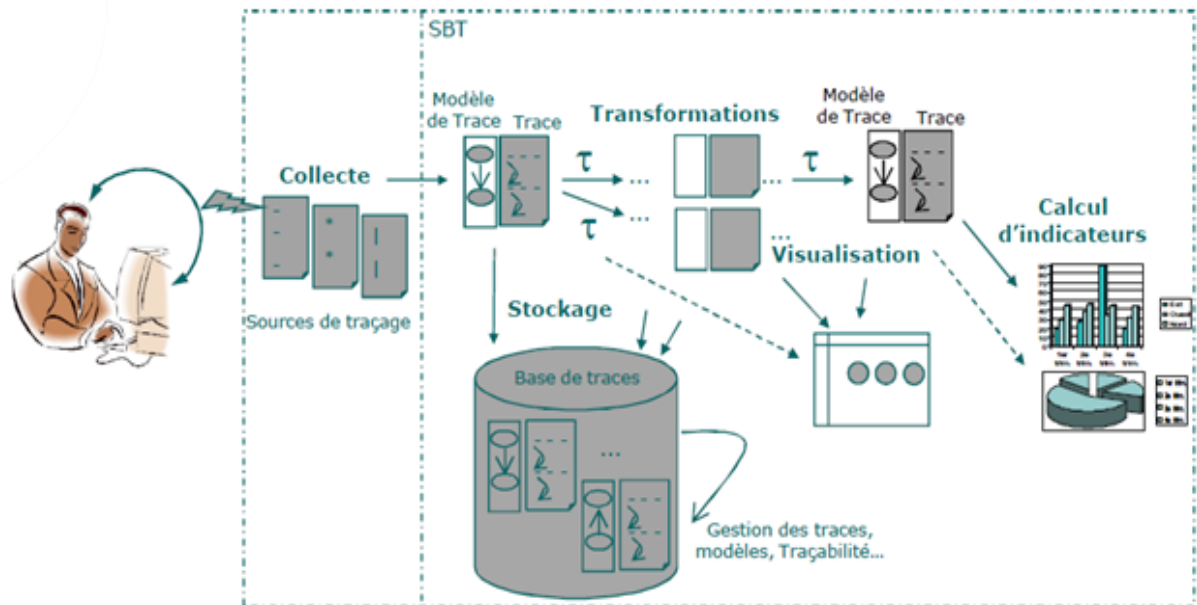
SBT

Collecte

Sources de traçage

Modèle de Trace

Trace

Transformations

$\tau$

$\tau$

$\tau$

...

...

...

Modèle de Trace

Trace

Calcul d'indicateurs

Visualisation

Stockage

Base de traces

...

Gestion des traces, modèles, Traçabilité...